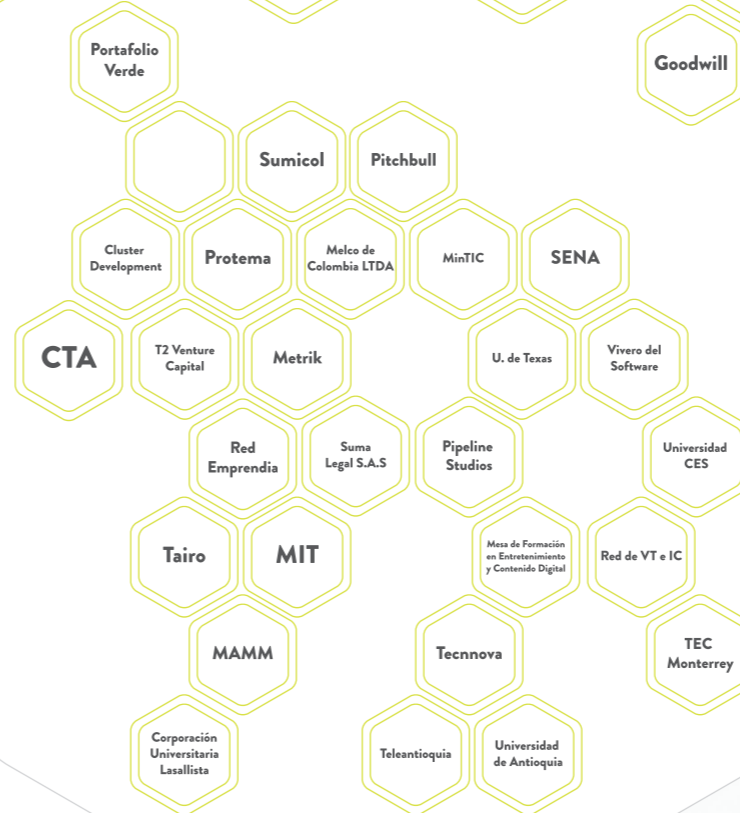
Portafolio Verde

Goodwill

Sumicol

Pitchbull

Cluster Development

Protema

Melco de Colombia LTDA

MinTIC

SENA

CTA

T2 Venture Capital

Metrik

U. de Texas

Vivero del Software

Red Emprendia

Suma Legal S.A.S

Pipeline Studios

Universidad CES

Tairo

MIT

Mesa de Formación en Entretenimiento y Contenido Digital

Red de VT e IC

MAMM

Tecnnova

TEC Monterrey

Corporación Universitaria Lasallista

Teleantioquia

Universidad de Antioquia